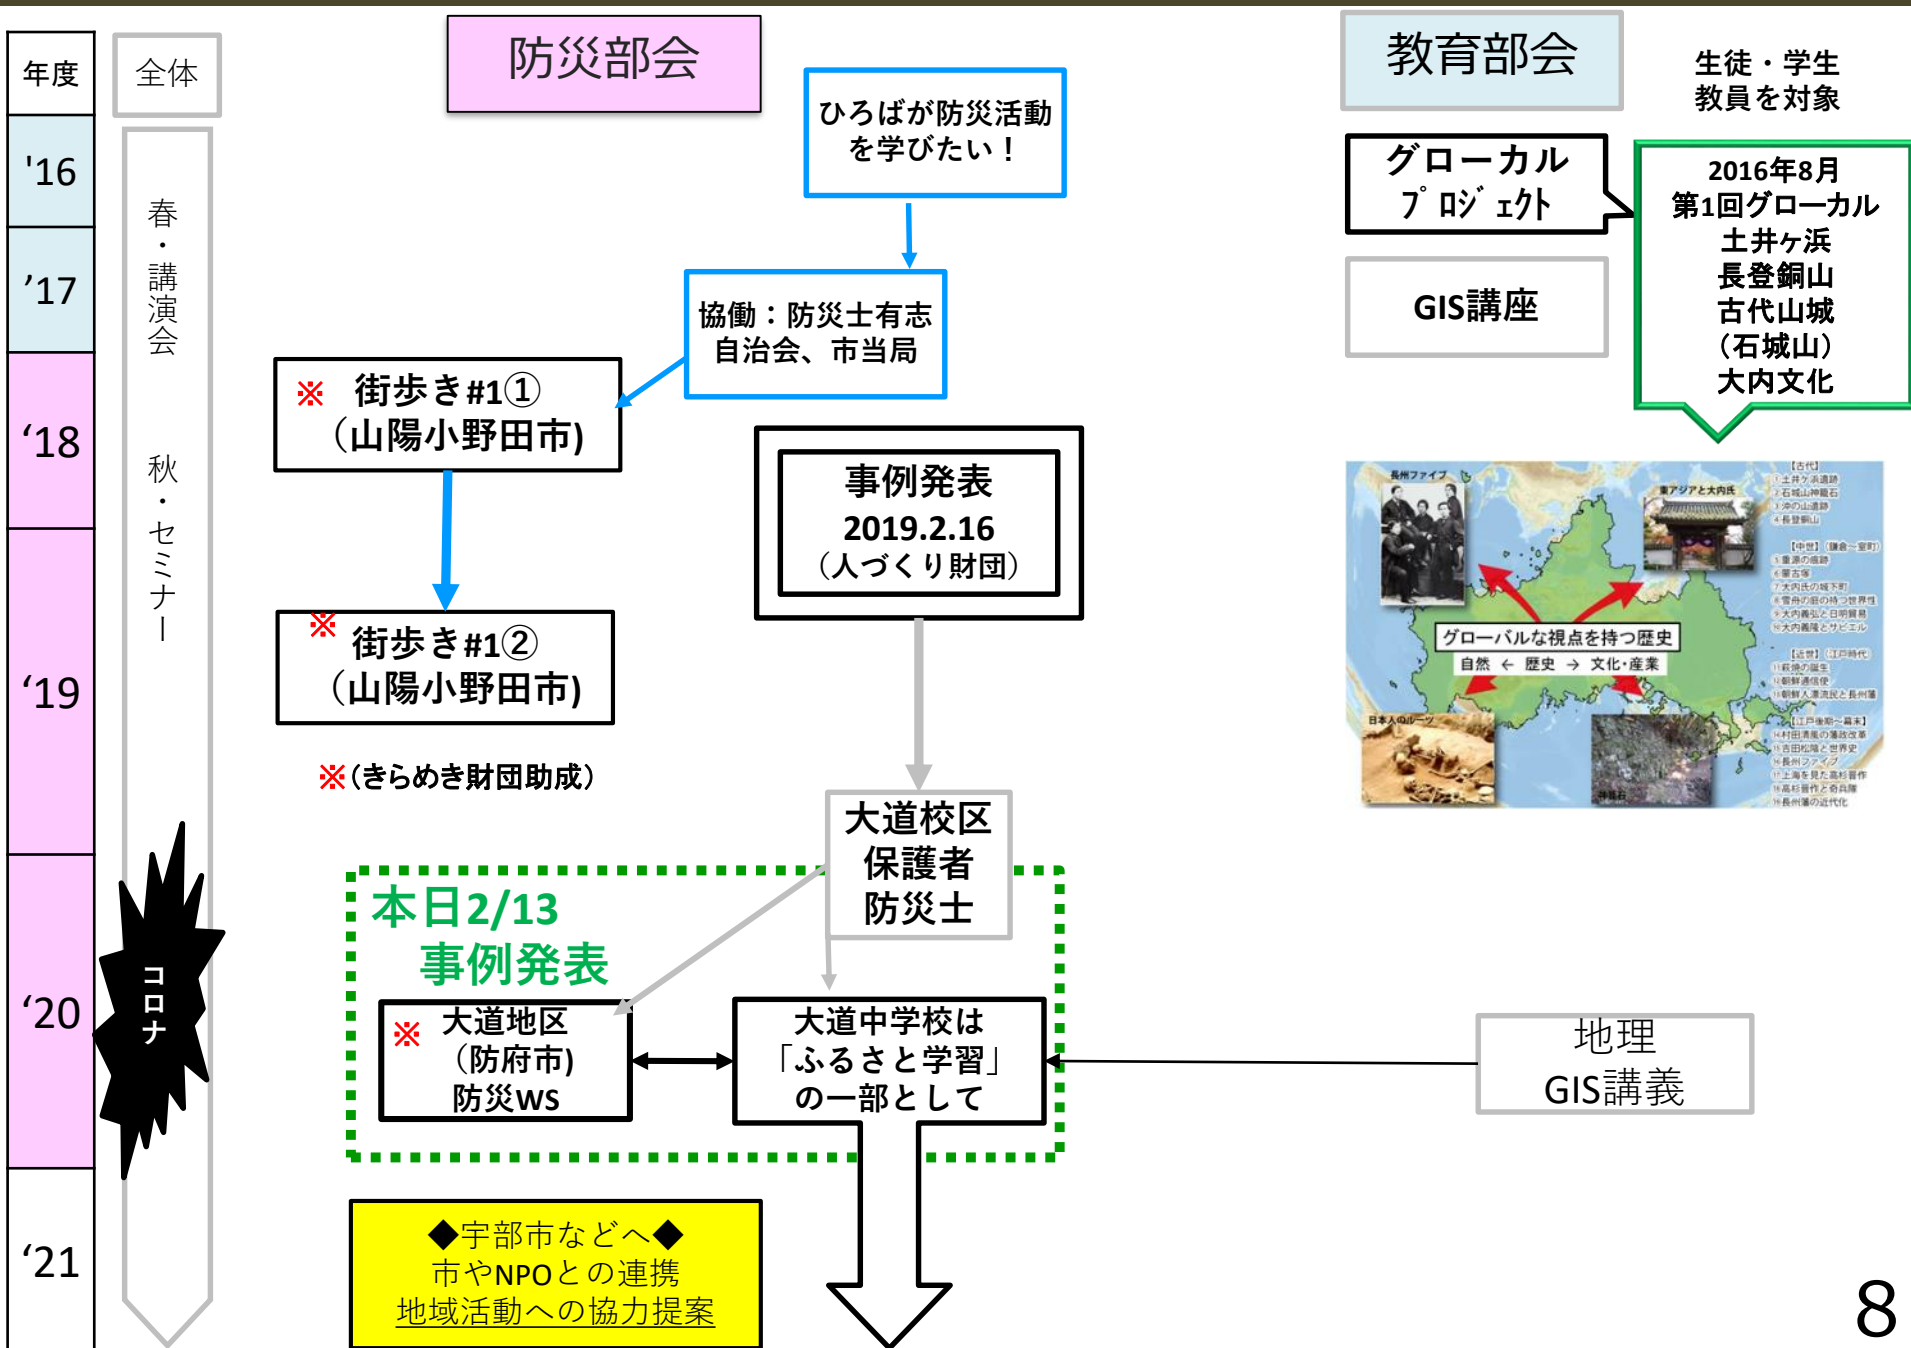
年度
'16
'17
'18
'19
'20
'21

全体
春・講演会
秋・セミナー
コロナ

防災部会

ひろばが防災活動を学びたい！

協働：防災士有志
自治会、市当局

※ 街歩き#1①
（山陽小野田市）

※ 街歩き#1②
（山陽小野田市）

※（きらめき財団助成）

事例発表
2019.2.16
（人づくり財団）

大道校区
保護者
防災士

本日2/13
事例発表

※ 大道地区
（防府市）
防災WS

大道中学校は
「ふるさと学習」
の一部として

◆宇部市などへ◆
市やNPOとの連携
地域活動への協力提案

教育部会

生徒・学生
教員を対象

グローカル
プロジェクト

GIS講座

2016年8月
第1回グローカル
土井ヶ浜
長登銅山
古代山城
（石城山）
大内文化

グローバルな視点を持つ歴史
自然 ← 歴史 → 文化・産業

地理
GIS講義

8